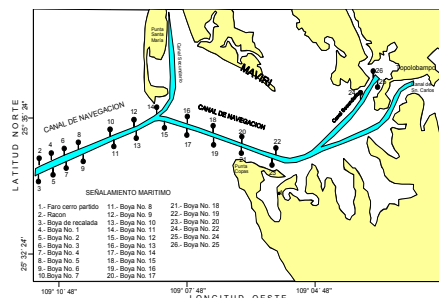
LATITUD NORTE
25° 35' 24"
25° 32' 24"
109° 10' 48"
109° 07' 48"
109° 04' 48"
LONGITUD OESTE
CANAL DE NAVEGACION
CANAL DE NAVEGACION
MAVIRI
Punta Santa Maria
Canal de acceso
Canal Navegacion
Topolobampo
Sn. Carlos
Punta Copas
1
2
3
4
5
6
7
8
9
10
11
12
13
14
15
16
17
18
19
20
21
22
23
24
25
26
SEÑALAMIENTO MARITIMO
1.- Faro cerro partido
2.- Racon
3.- Boya de recalada
4.- Boya No. 1
5.- Boya No. 2
6.- Boya No. 3
7.- Boya No. 4
8.- Boya No. 5
9.- Boya No. 6
10.Boya No. 7
11.- Boya No. 8
12.- Boya No. 9
13.- Boya No. 10
14.- Boya No. 11
15.- Boya No. 12
16.- Boya No. 13
17.- Boya No. 14
18.- Boya No. 15
19.- Boya No. 16
20.- Boya No. 17
21.- Boya No. 18
22.- Boya No. 19
23.- Boya No. 20
24.- Boya No. 22
25.- Boya No. 24
26.- Boya No. 25